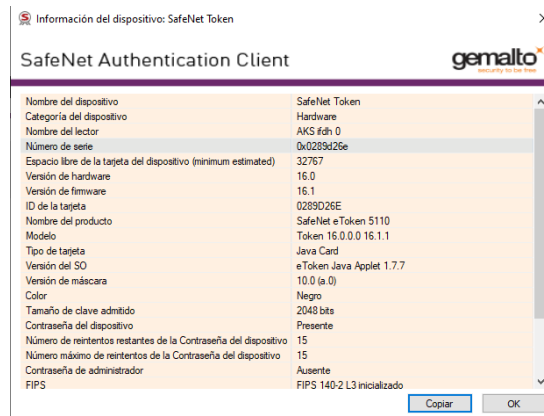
Información del dispositivo: SafeNet Token

SafeNet Authentication Client

gemalto
security to be free

| | |
|---|---|
| Nombre del dispositivo | SafeNet Token |
| Categoría del dispositivo | Hardware |
| Nombre del lector | AKS ifdh 0 |
| Número de serie | 0x0289d26e |
| Espacio libre de la tarjeta del dispositivo (minimum estimated) | 32767 |
| Versión de hardware | 16.0 |
| Versión de firmware | 16.1 |
| ID de la tarjeta | 0289D26E |
| Nombre del producto | SafeNet eToken 5110 |
| Modelo | Token 16.0.0.0 16.1.1 |
| Tipo de tarjeta | Java Card |
| Versión del SO | eToken Java Applet 1.7.7 |
| Versión de máscara | 10.0 (a.0) |
| Color | Negro |
| Tamaño de clave admitido | 2048 bits |
| Contraseña del dispositivo | Presente |
| Número de reintentos restantes de la Contraseña del dispositivo | 15 |
| Número máximo de reintentos de la Contraseña del dispositivo | 15 |
| Contraseña de administrador | Ausente |
| FIPS | FIPS 140-2 L3 inicializado |

Copiar
OK